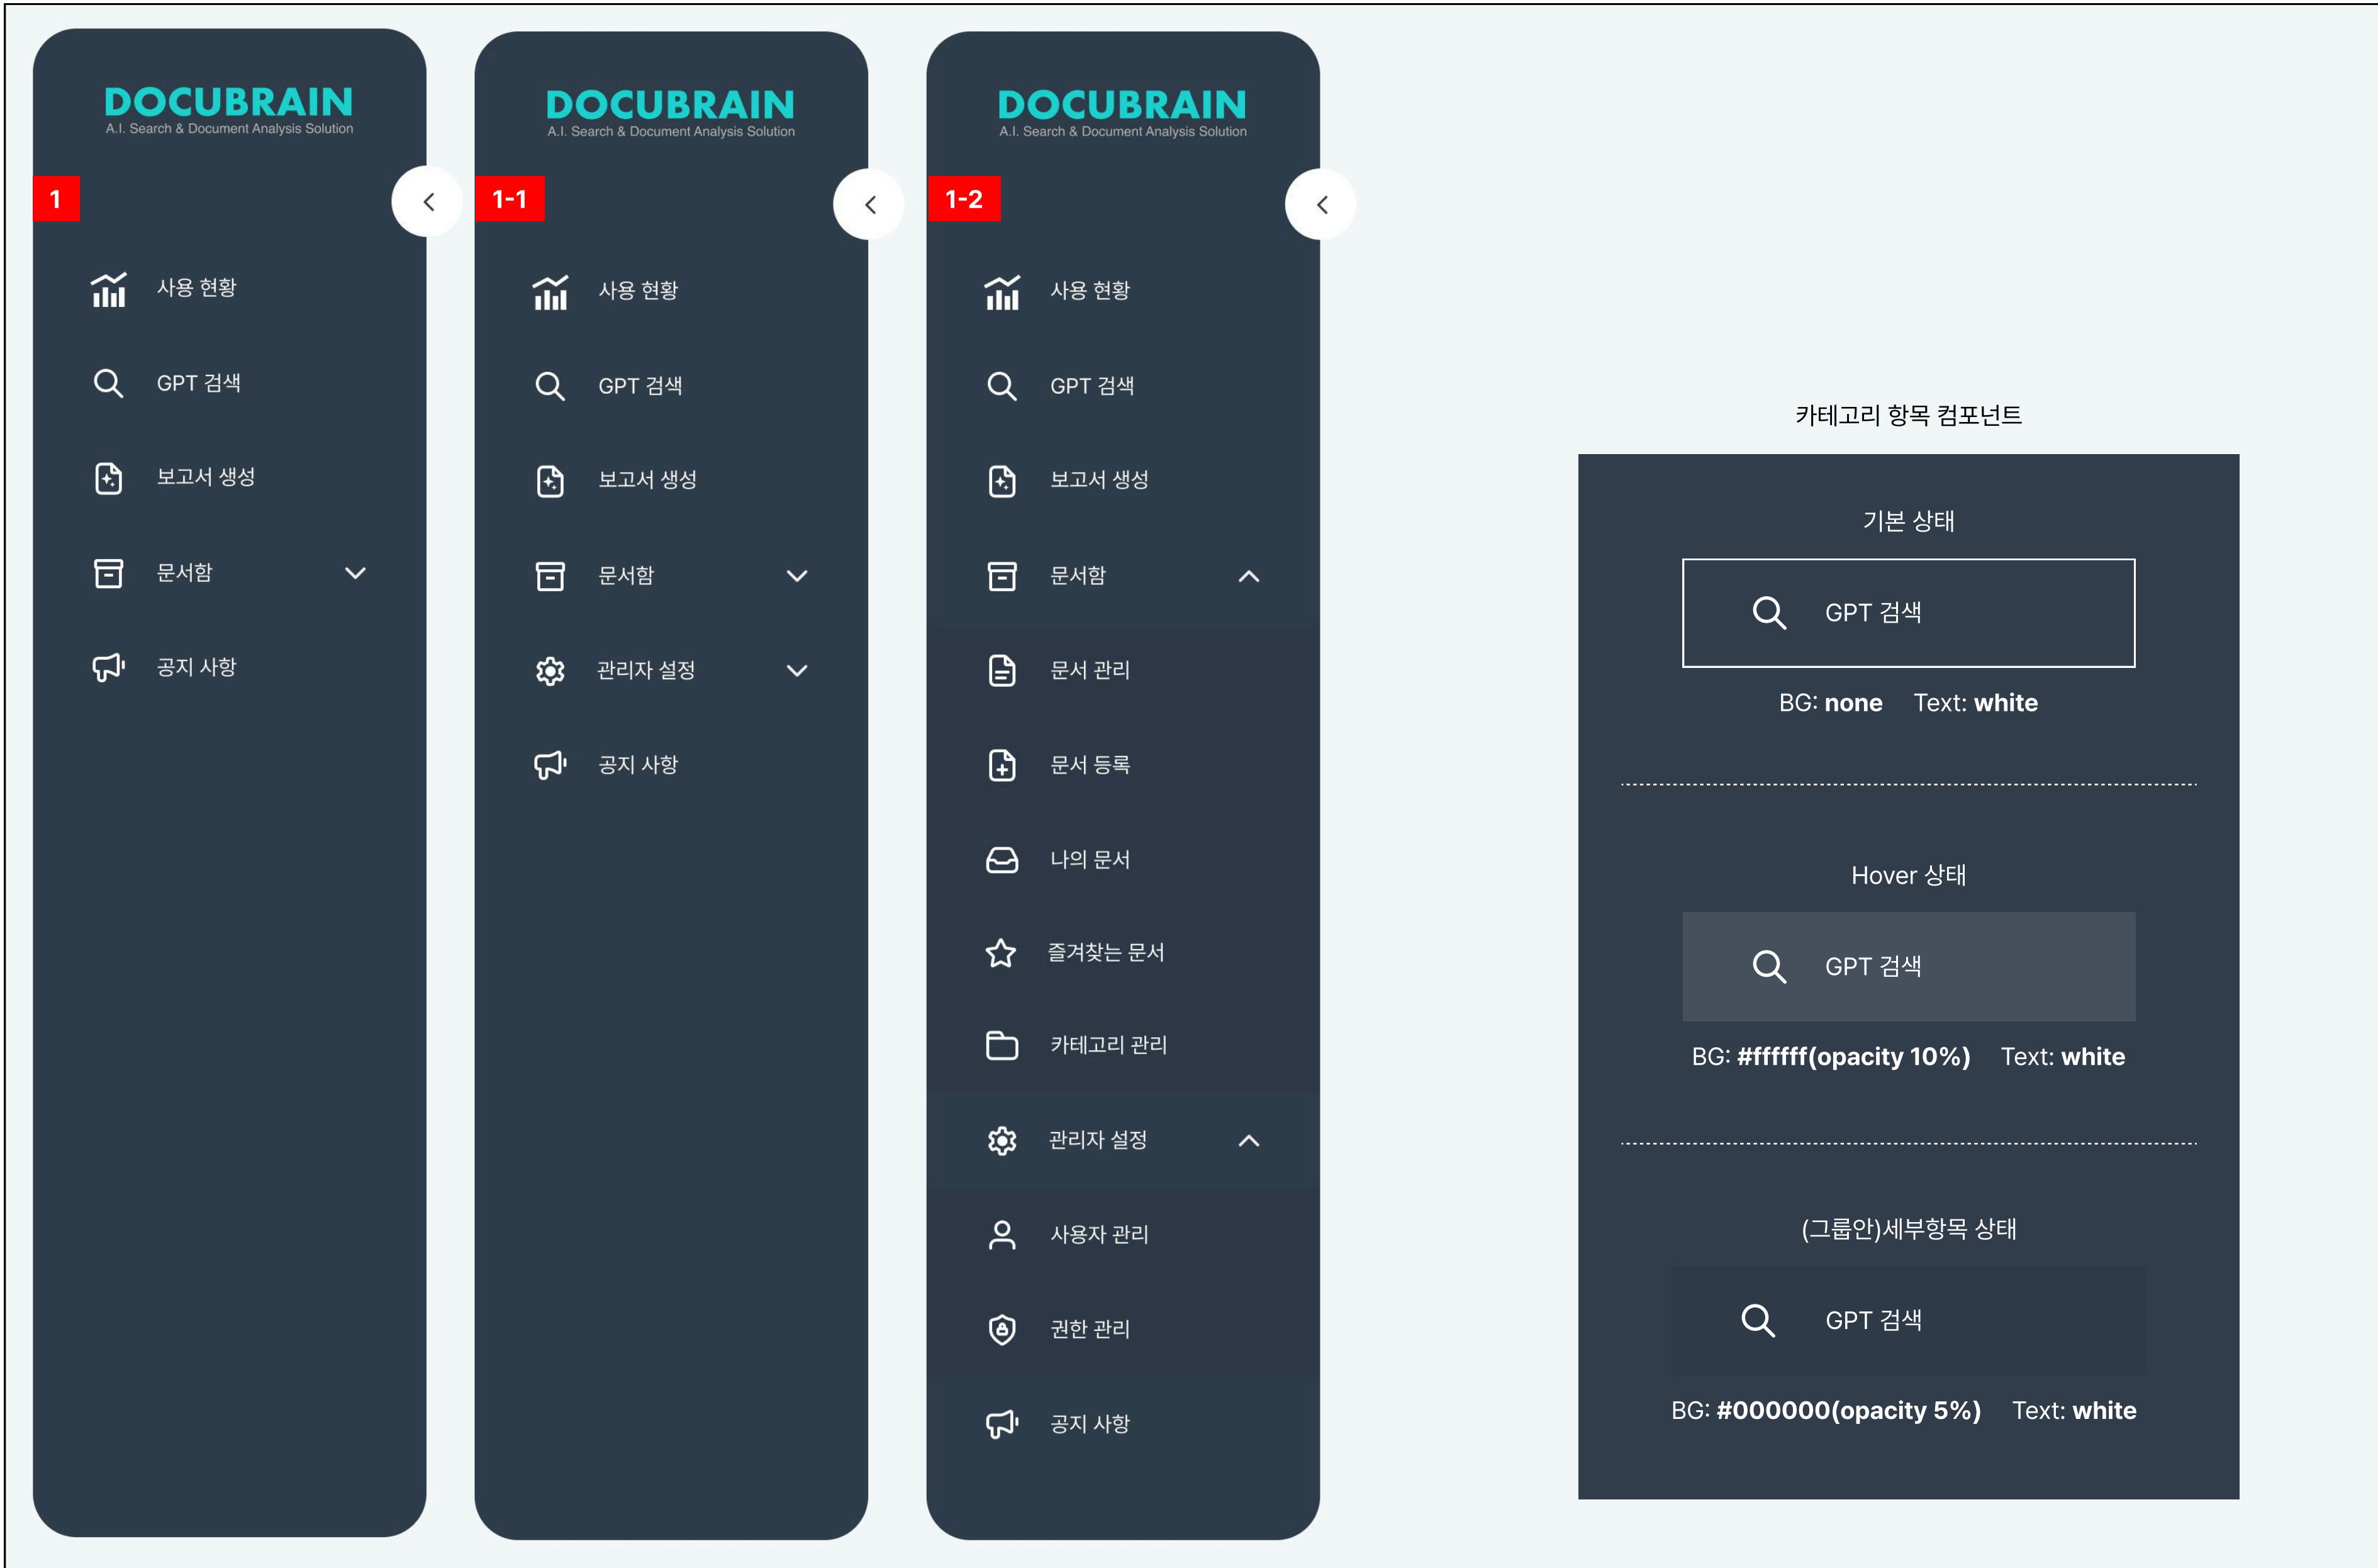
DOCUBRAIN
A.I. Search & Document Analysis Solution

1

사용 현황
GPT 검색
보고서 생성
문서함
공지 사항

DOCUBRAIN
A.I. Search & Document Analysis Solution

1-1

사용 현황
GPT 검색
보고서 생성
문서함
관리자 설정
공지 사항

DOCUBRAIN
A.I. Search & Document Analysis Solution

1-2

사용 현황
GPT 검색
보고서 생성
문서함
문서 관리
문서 등록
나의 문서
즐겨찾는 문서
카테고리 관리
관리자 설정
사용자 관리
권한 관리
공지 사항

카테고리 항목 컴포넌트

기본 상태
GPT 검색
BG: none Text: white

Hover 상태
GPT 검색
BG: #ffffff(opacity 10%) Text: white

(그룹안)세부항목 상태
GPT 검색
BG: #000000(opacity 5%) Text: white